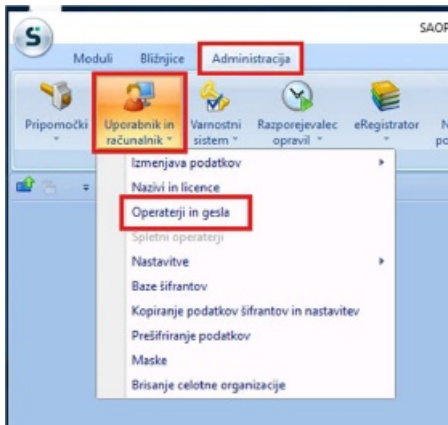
S

SAOP

Moduli Bližnjice Administracija

Pripomočki

Uporabnik in računalnik

Varnostni sistem

Razporejevalec opravil

eRegistrator

N po

Izmenjava podatkov

Nazivi in licence

Operaterji in gesla

Spletni operaterji

Nastavitve

Baze šifrantov

Kopiranje podatkov šifrantov in nastavitev

Prešifriranje podatkov

Maske

Brisanje celotne organizacije